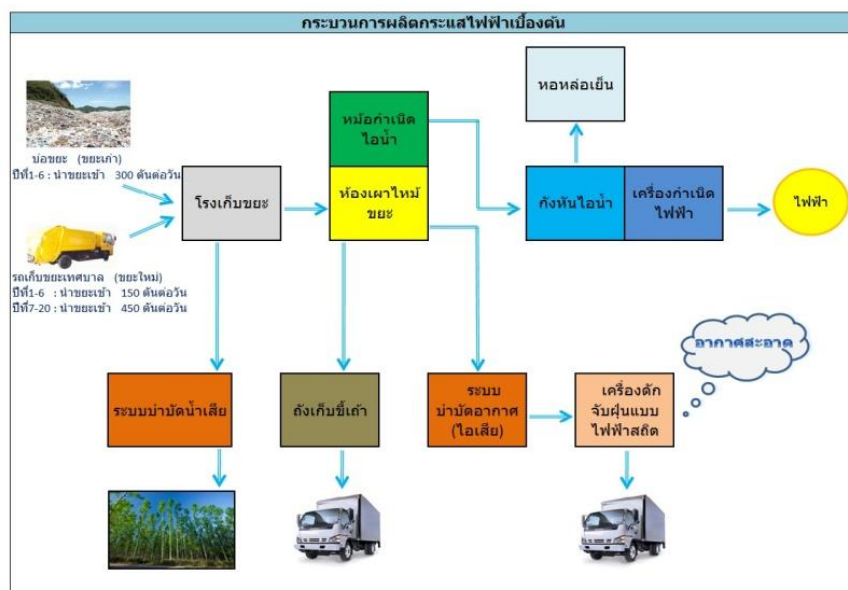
กระบวนการผลิตกระแสไฟฟ้าเบื้องต้น

บ่อขยะ (ขยะเก่า)
ปีที่1-6 : นำขยะเข้า 300 ตันต่อวัน

รถเก็บขยะเทศบาล (ขยะใหม่)
ปีที่1-6 : นำขยะเข้า 150 ตันต่อวัน
ปีที่7-20 : นำขยะเข้า 450 ตันต่อวัน

โรงเก็บขยะ

หม้อกำเนิดไอน้ำ

ห้องเผาไหม้ขยะ

หอหล่อเย็น

กังหันไอน้ำ

เครื่องกำเนิดไฟฟ้า

ไฟฟ้า

อากาศสะอาด

ระบบบำบัดน้ำเสีย

ถังเก็บขี้เถ้า

ระบบบำบัดอากาศ (ไอเสีย)

เครื่องดักจับฝุ่นแบบไฟฟ้าสถิต